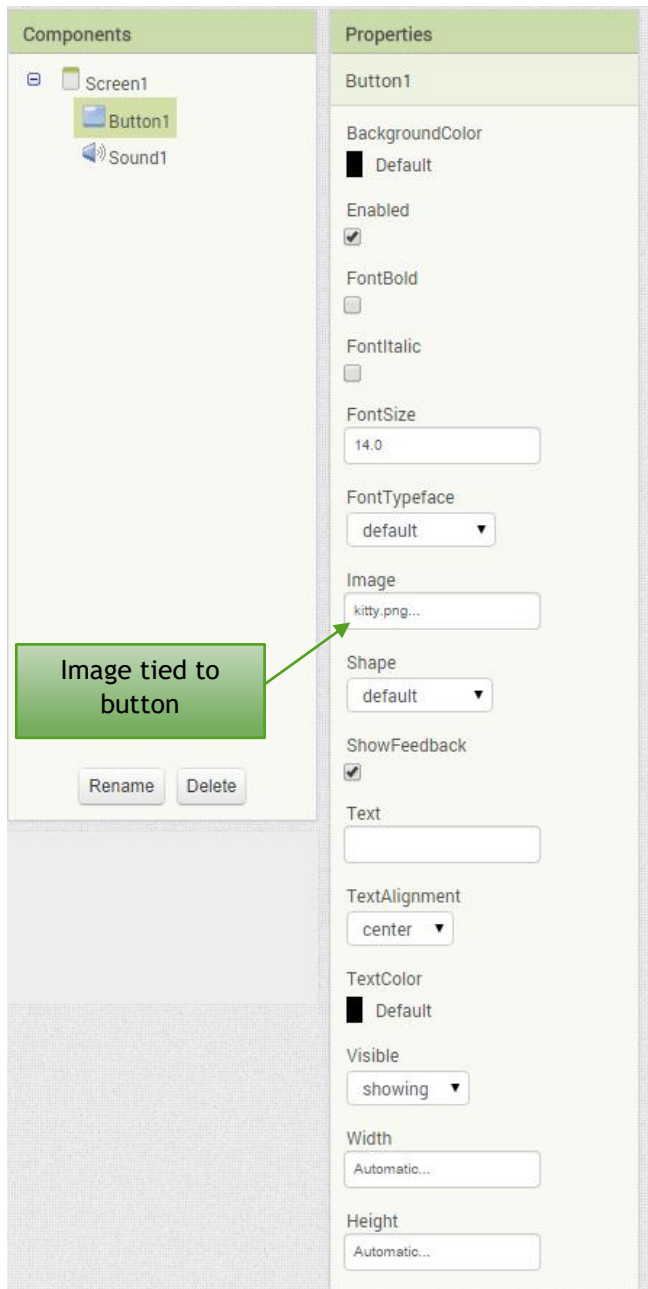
Components

Screen1
Button1
Sound1

Image tied to button

Rename Delete

Properties

Button1

BackgroundColor
Default

Enabled

FontBold

FontItalic

FontSize
14.0

FontTypeface
default

Image
kitty.png...

Shape
default

ShowFeedback

Text

TextAlignment
center

TextColor
Default

Visible
showing

Width
Automatic...

Height
Automatic...